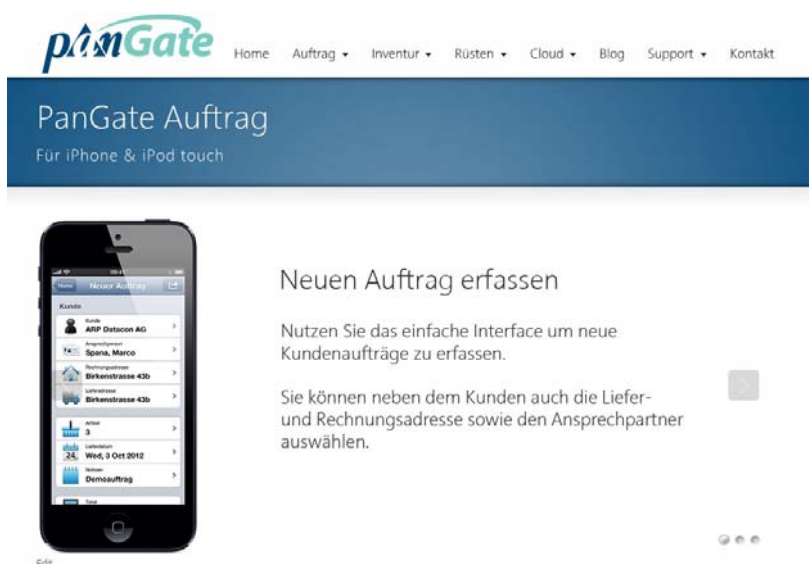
panGate

Home Auftrag ▾ Inventur ▾ Rüsten ▾ Cloud ▾ Blog Support ▾ Kontakt

PanGate Auftrag

Für iPhone & iPod touch

Home Neuer Auftrag

Kunde

Kunde
ARP Datacon AG

Ansprechperson
Spana, Marco

Rechnungsadresse
Birkenstrasse 43b

Lieferadresse
Birkenstrasse 43b

Artikel
3

Lieferdatum
24 Wed, 3 Oct 2012

Notizen
Demoauftrag

Total

Neuen Auftrag erfassen

Nutzen Sie das einfache Interface um neue Kundenaufträge zu erfassen.

Sie können neben dem Kunden auch die Liefer- und Rechnungsadresse sowie den Ansprechpartner auswählen.

Edit